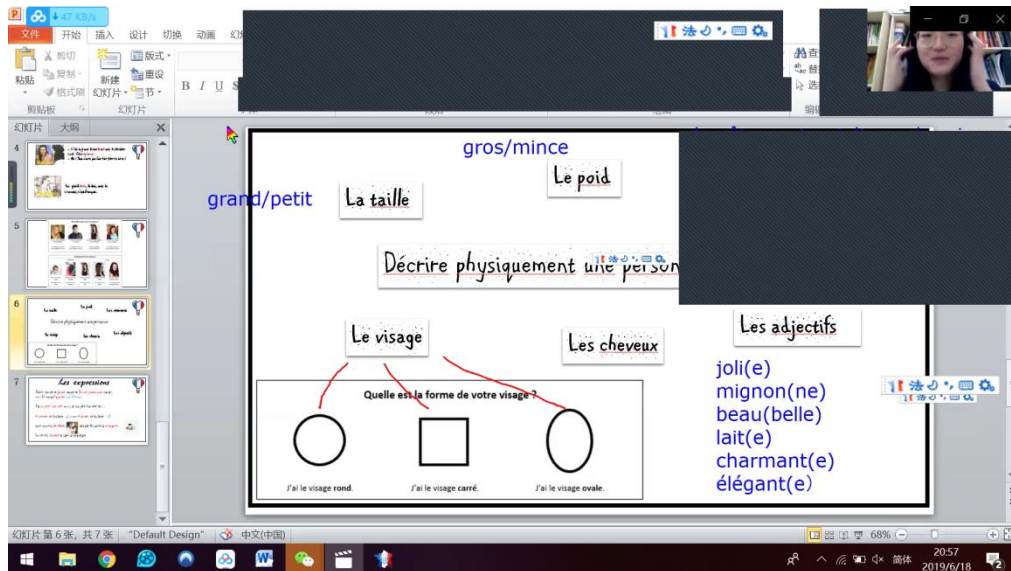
47 KB/s
文件 开始 插入 设计 切换 动画 幻
剪切 复制 格式刷 粘贴 剪贴板
版式 重设 节 新建 幻灯片 幻灯片
B I U S
幻灯片 大纲
4
5
6
Le taille Le poid Les cheveux Décrire physiquement une personne Le visage Les adjectifs
7
Les expressions

gros/mince
grand/petit
La taille
Le poid
Décrire physiquement une person
Le visage
Les cheveux
Les adjectifs
Quelle est la forme de votre visage ?
J'ai le visage rond.
J'ai le visage carré.
J'ai le visage ovale.
joli(e)
mignon(ne)
beau(belle)
lait(e)
charmant(e)
élégant(e)

幻灯片 第 6 张，共 7 张 "Default Design" 中文(中国)
68%
简体
20:57
2019/6/18